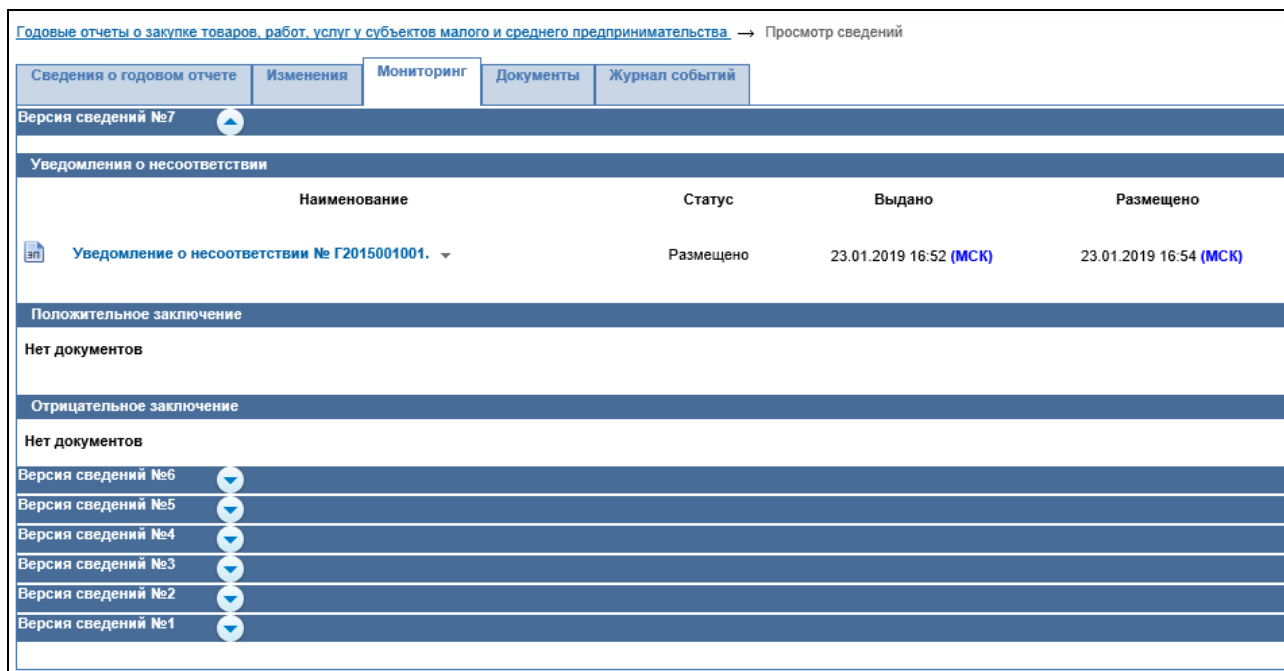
Годовые отчеты о закупке товаров, работ, услуг у субъектов малого и среднего предпринимательства → Просмотр сведений

Сведения о годовом отчете | Изменения | Мониторинг | Документы | Журнал событий

Версия сведений №7

Уведомления о несоответствии

| | Наименование | Статус | Выдано | Размещено |
|---|---|---|---|---|
| ЭП | Уведомление о несоответствии № Г2015001001. | Размещено | 23.01.2019 16:52 (МСК) | 23.01.2019 16:54 (МСК) |

Положительное заключение

Нет документов

Отрицательное заключение

Нет документов

Версия сведений №6

Версия сведений №5

Версия сведений №4

Версия сведений №3

Версия сведений №2

Версия сведений №1